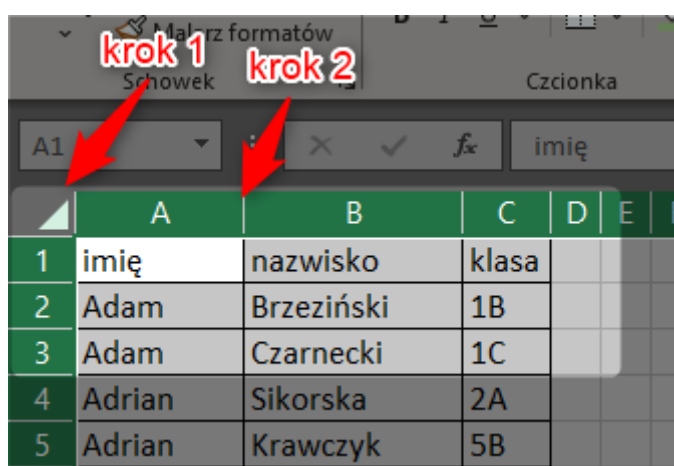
Malarz formatów
krok 1
krok 2
Schowek
Czcionka
A1
$f_x$
imię

|   | A | B | C | D | E |
|---|---|---|---|---|---|
| 1 | imię | nazwisko | klasa | | |
| 2 | Adam | Brzeziński | 1B | | |
| 3 | Adam | Czarnecki | 1C | | |
| 4 | Adrian | Sikorska | 2A | | |
| 5 | Adrian | Krawczyk | 5B | | |